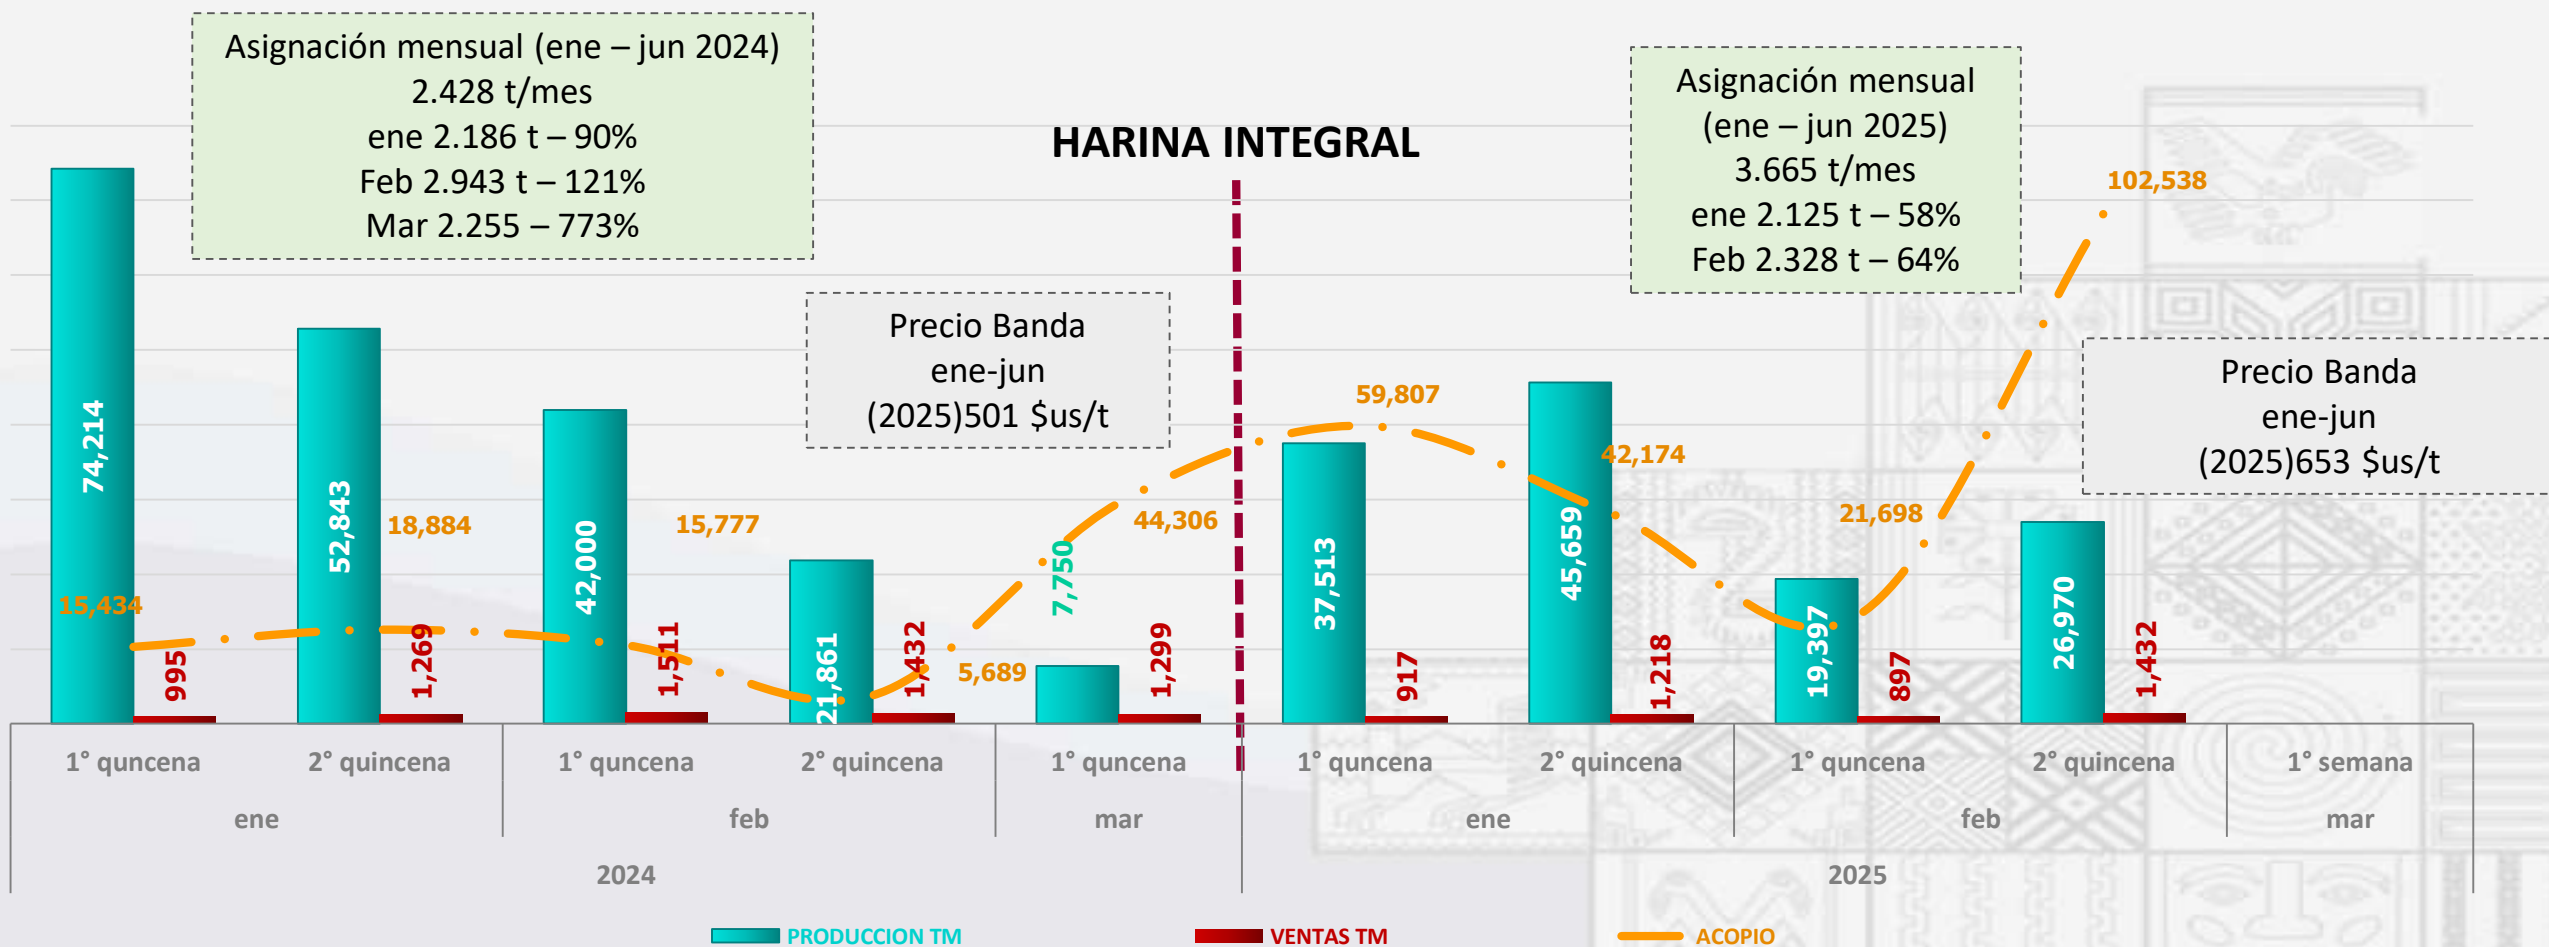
Asignación mensual (ene – jun 2024)
2.428 t/mes
ene 2.186 t – 90%
Feb 2.943 t – 121%
Mar 2.255 – 773%

HARINA INTEGRAL

Asignación mensual
(ene – jun 2025)
3.665 t/mes
ene 2.125 t – 58%
Feb 2.328 t – 64%

Precio Banda
ene-jun
(2025)501 $us/t

Precio Banda
ene-jun
(2025)653 $us/t

102,538
74,214
15,434
995
52,843
18,884
1,269
42,000
15,777
1,511
21,861
1,432
5,689
7,750
44,306
1,299
59,807
37,513
917
45,659
42,174
1,218
21,698
19,397
897
26,970
1,432

| 1° quncena | 2° quincena | 1° quncena | 2° quincena | 1° quncena | 1° quncena | 2° quincena | 1° quncena | 2° quincena | 1° semana |
|---|---|---|---|---|---|---|---|---|---|
| ene | | feb | | mar | ene | | feb | | mar |
| 2024 | | | | | 2025 | | | | |

PRODUCCION TM
VENTAS TM
ACOPIO